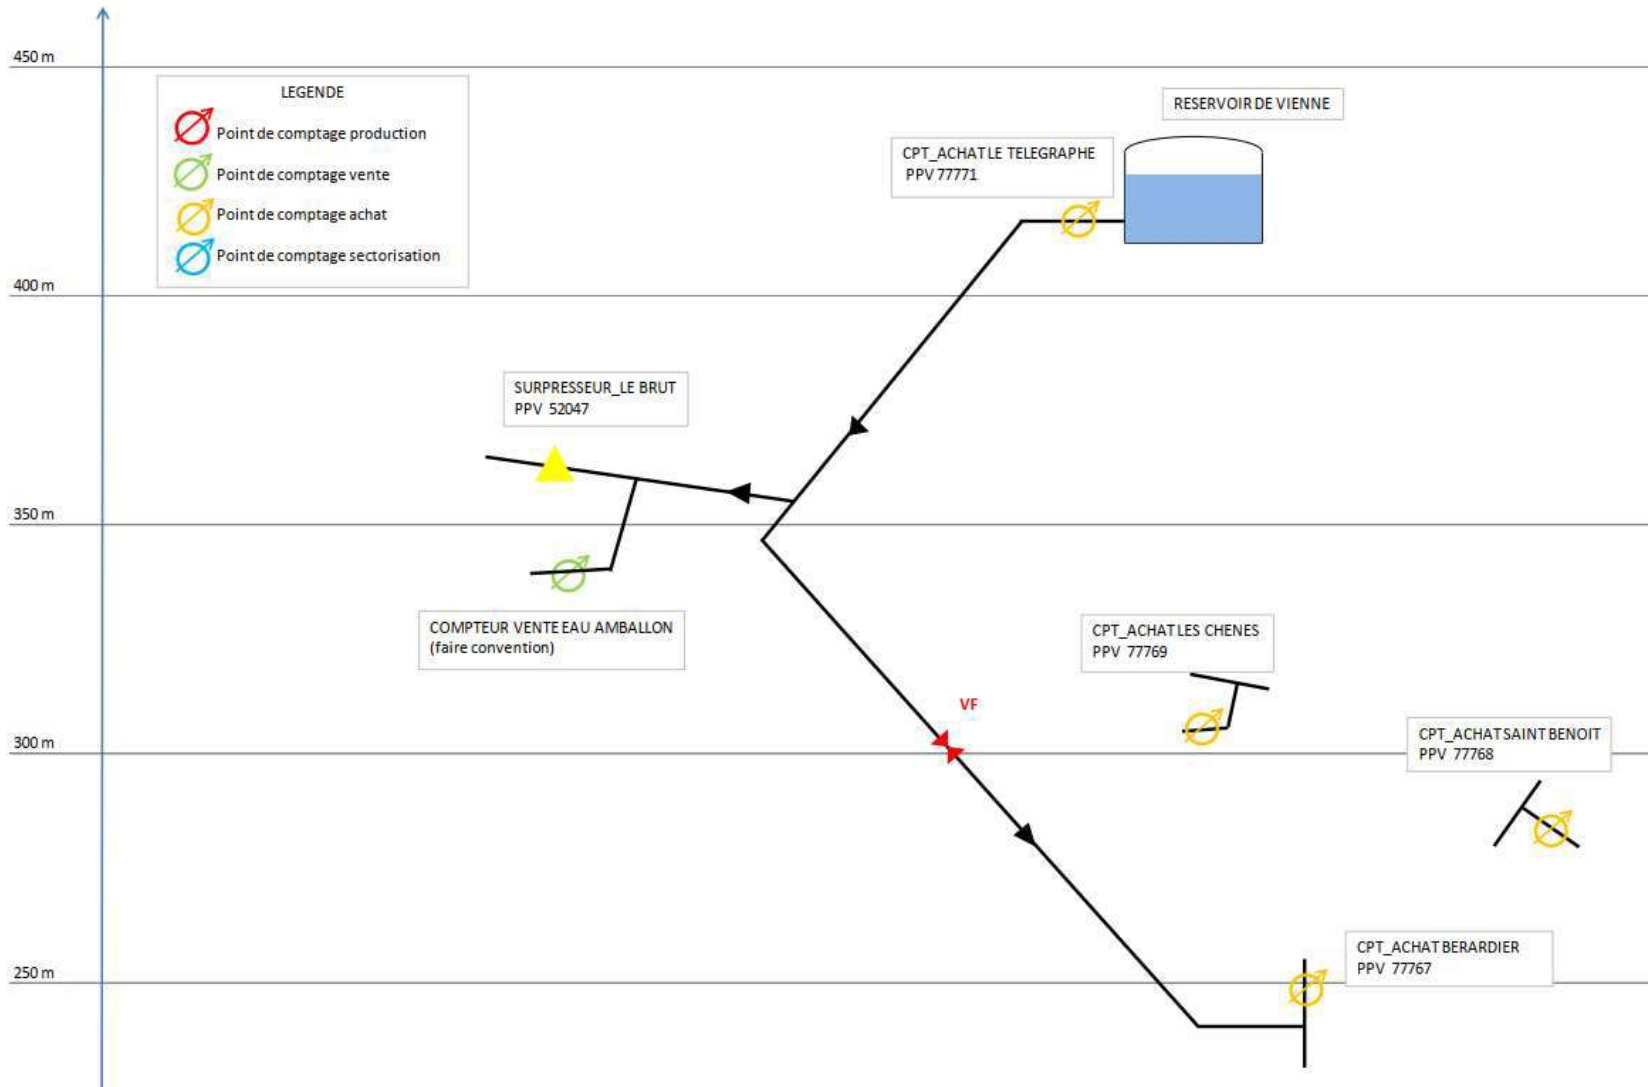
450 m

LEGENDE
Point de comptage production
Point de comptage vente
Point de comptage achat
Point de comptage sectorisation

RESERVOIR DE VIENNE

CPT_ACHAT LE TELEGRAPHE
PPV 77771

400 m

SURPRESSEUR_LE BRUT
PPV 52047

350 m

COMPTEUR VENTE EAU AMBALLON
(faire convention)

CPT_ACHAT LES CHENES
PPV 77769

VF

300 m

CPT_ACHAT SAINT BENOIT
PPV 77768

CPT_ACHAT BERARDIER
PPV 77767

250 m